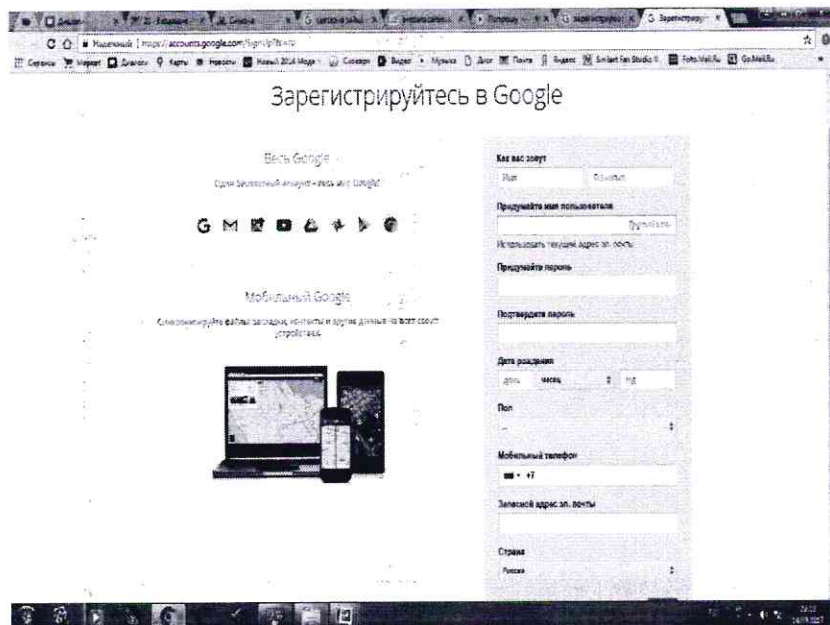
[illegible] Зарегистриру... ×

Надежный | https://accounts.google.com/SignUp?hl=ru

Сервисы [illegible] Карты Новости Новый 2014 Мода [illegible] Словари Видео Музыка Диск Почта Яндекс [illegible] Foto.Mail.Ru Go.Mail.Ru

Зарегистрируйтесь в Google

Весь Google

Один бесплатный аккаунт – весь мир Google!

Мобильный Google

Синхронизируйте файлы, закладки, контакты и другие данные на всех своих устройствах.

Как вас зовут

Имя

Фамилия

Придумайте имя пользователя

@gmail.com

Использовать текущий адрес эл. почты

Придумайте пароль

Подтвердите пароль

Дата рождения

день

месяц

год

Пол

Мобильный телефон

+7

Запасной адрес эл. почты

Страна

Россия